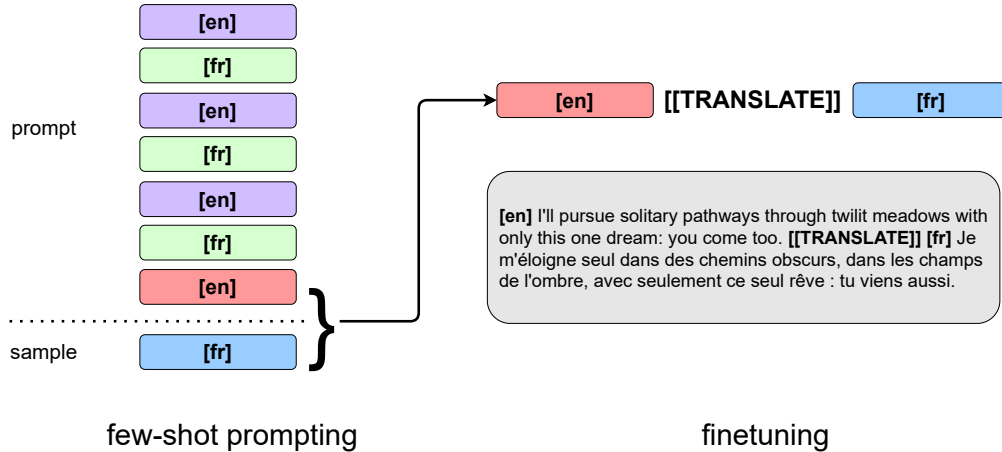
[en]
[fr]
[en]
[fr]
[en]
[fr]
[en]
prompt
sample
[fr]

[en] [[TRANSLATE]] [fr]

[en] I'll pursue solitary pathways through twilit meadows with only this one dream: you come too. [[TRANSLATE]] [fr] Je m'éloigne seul dans des chemins obscurs, dans les champs de l'ombre, avec seulement ce seul rêve : tu viens aussi.

few-shot prompting

finetuning